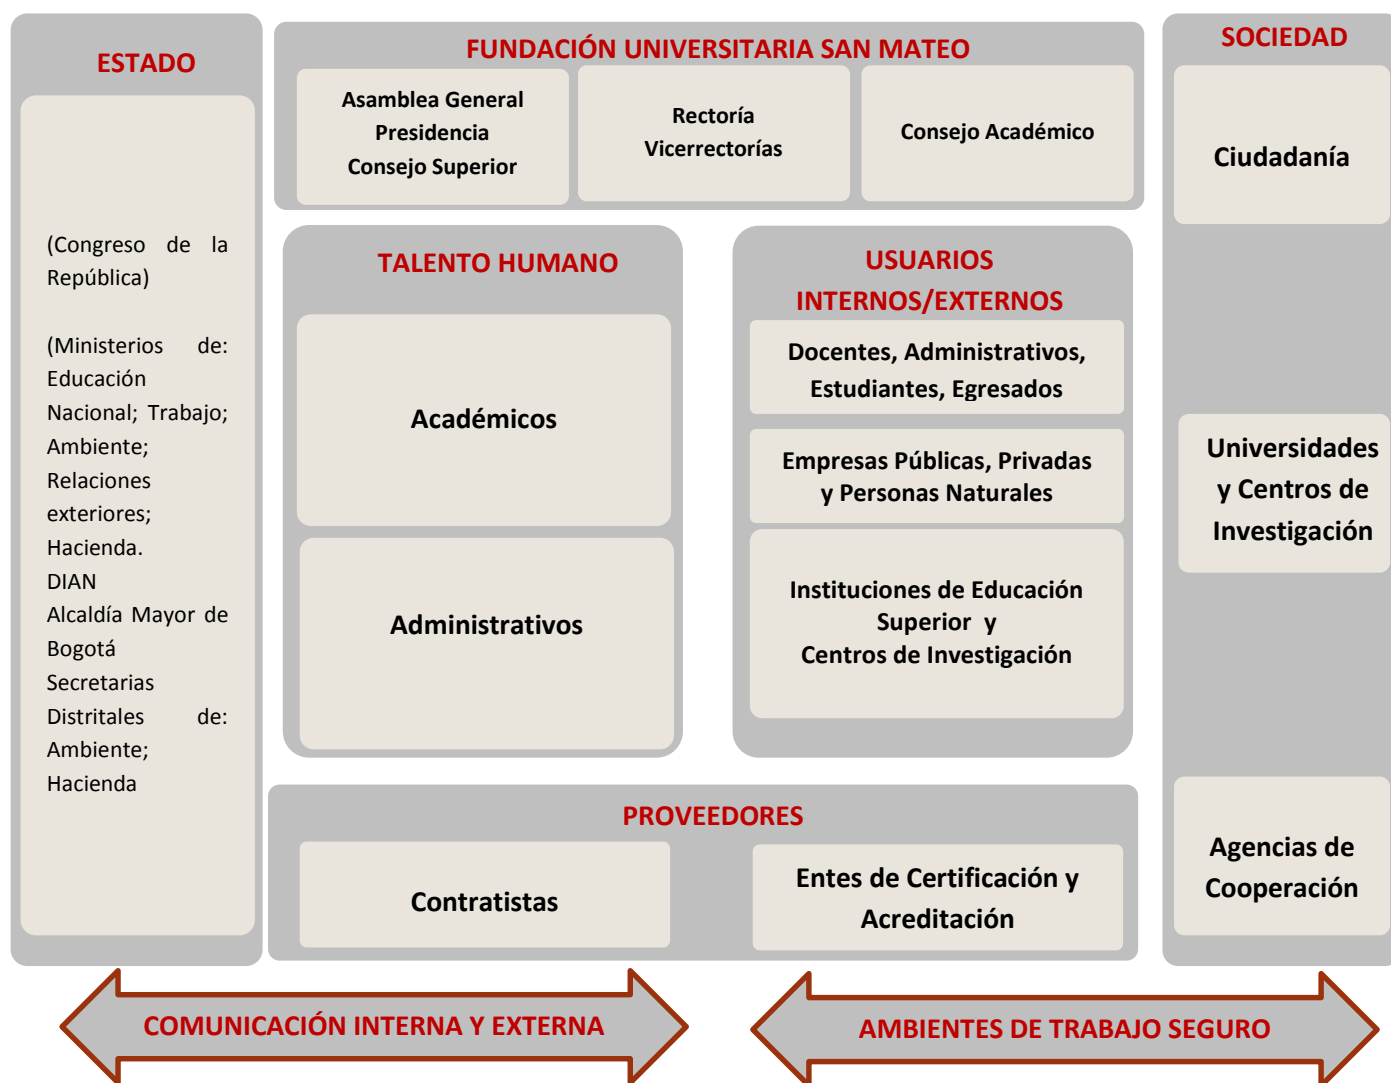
ESTADO

(Congreso de la República)

(Ministerios de: Educación Nacional; Trabajo; Ambiente; Relaciones exteriores; Hacienda.
DIAN
Alcaldía Mayor de Bogotá
Secretarias Distritales de: Ambiente; Hacienda

FUNDACIÓN UNIVERSITARIA SAN MATEO

Asamblea General
Presidencia
Consejo Superior

Rectoría
Vicerrectorías

Consejo Académico

TALENTO HUMANO

Académicos

Administrativos

USUARIOS INTERNOS/EXTERNOS

Docentes, Administrativos, Estudiantes, Egresados

Empresas Públicas, Privadas y Personas Naturales

Instituciones de Educación Superior y Centros de Investigación

PROVEEDORES

Contratistas

Entes de Certificación y Acreditación

SOCIEDAD

Ciudadanía

Universidades y Centros de Investigación

Agencias de Cooperación

COMUNICACIÓN INTERNA Y EXTERNA

AMBIENTES DE TRABAJO SEGURO